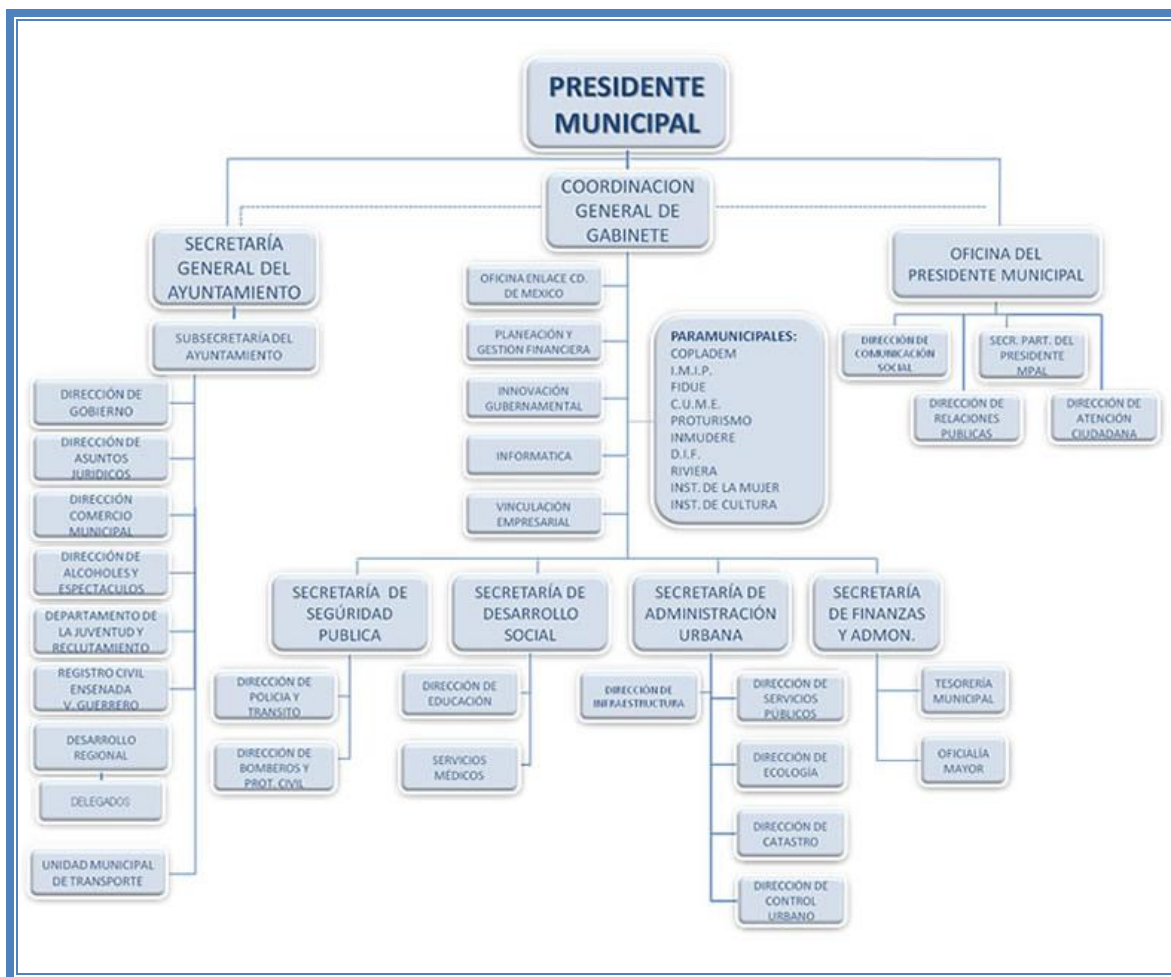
PRESIDENTE MUNICIPAL

COORDINACION GENERAL DE GABINETE

SECRETARÍA GENERAL DEL AYUNTAMIENTO

OFICINA DEL PRESIDENTE MUNICIPAL

SUBSECRETARÍA DEL AYUNTAMIENTO

DIRECCIÓN DE GOBIERNO

DIRECCIÓN DE ASUNTOS JURIDICOS

DIRECCIÓN COMERCIO MUNICIPAL

DIRECCIÓN DE ALCOHOLES Y ESPECTACULOS

DEPARTAMENTO DE LA JUVENTUD Y RECLUTAMIENTO

REGISTRO CIVIL ENSENADA V. GUERRERO

DESARROLLO REGIONAL

DELEGADOS

UNIDAD MUNICIPAL DE TRANSPORTE

OFICINA ENLACE CD. DE MEXICO

PLANEACIÓN Y GESTION FINANCIERA

INNOVACIÓN GUBERNAMENTAL

INFORMATICA

VINCULACIÓN EMPRESARIAL

PARAMUNICIPALES:
COPLADEM
I.M.I.P.
FIDUE
C.U.M.E.
PROTURISMO
INMUDERE
D.I.F.
RIVIERA
INST. DE LA MUJER
INST. DE CULTURA

DIRECCIÓN DE COMUNICACIÓN SOCIAL

SECR. PART. DEL PRESIDENTE MPAL

DIRECCIÓN DE RELACIONES PUBLICAS

DIRECCIÓN DE ATENCIÓN CIUDADANA

SECRETARÍA DE SEGÚRIDAD PUBLICA

SECRETARÍA DE DESARROLLO SOCIAL

SECRETARÍA DE ADMINISTRACIÓN URBANA

SECRETARÍA DE FINANZAS Y ADMON.

DIRECCIÓN DE POLICIA Y TRANSITO

DIRECCIÓN DE BOMBEROS Y PROT. CIVIL

DIRECCIÓN DE EDUCACIÓN

SERVICIOS MÉDICOS

DIRECCIÓN DE INFRAESTRUCTURA

DIRECCIÓN DE SERVICIOS PÚBLICOS

DIRECCIÓN DE ECOLOGÍA

DIRECCIÓN DE CATASTRO

DIRECCIÓN DE CONTROL URBANO

TESORERÍA MUNICIPAL

OFICIALÍA MAYOR